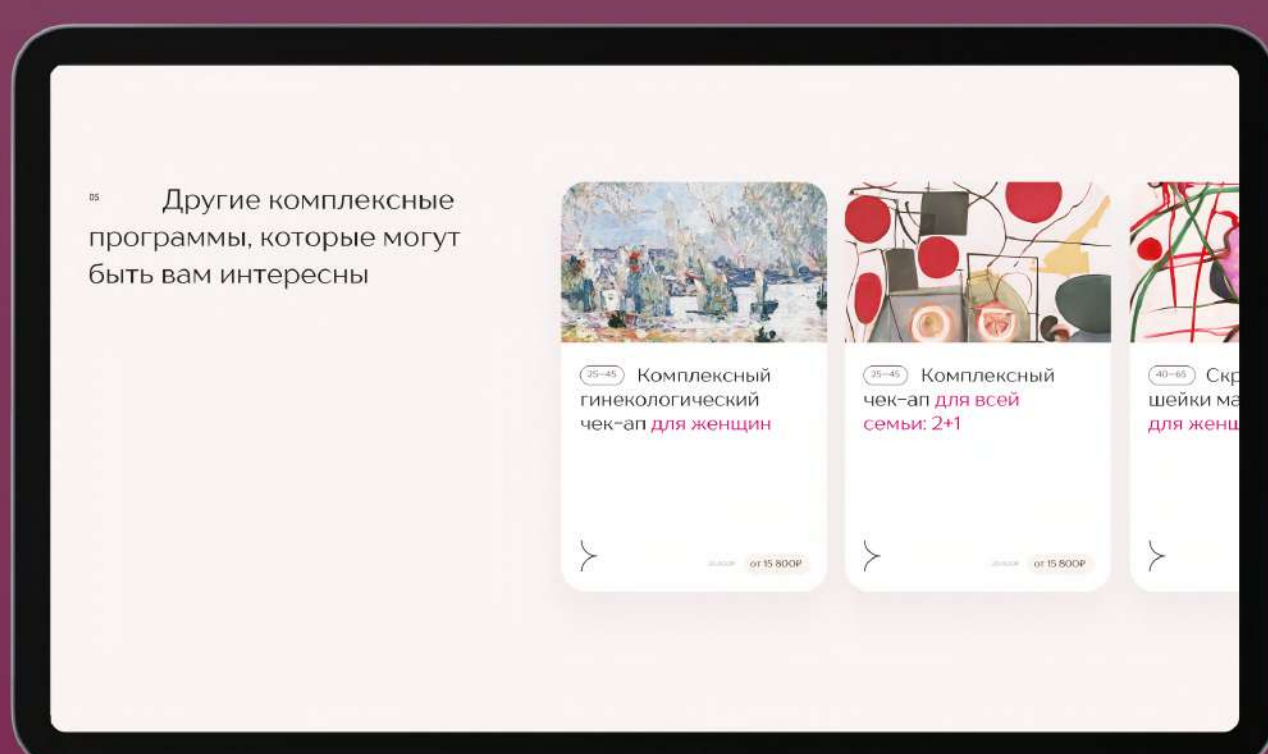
05 Другие комплексные программы, которые могут быть вам интересны

25–45 Комплексный гинекологический чек-ап для женщин

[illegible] от 15 800₽

25–45 Комплексный чек-ап для всей семьи: 2+1

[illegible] от 15 800₽

40–65 Скр шейки ма для женщ